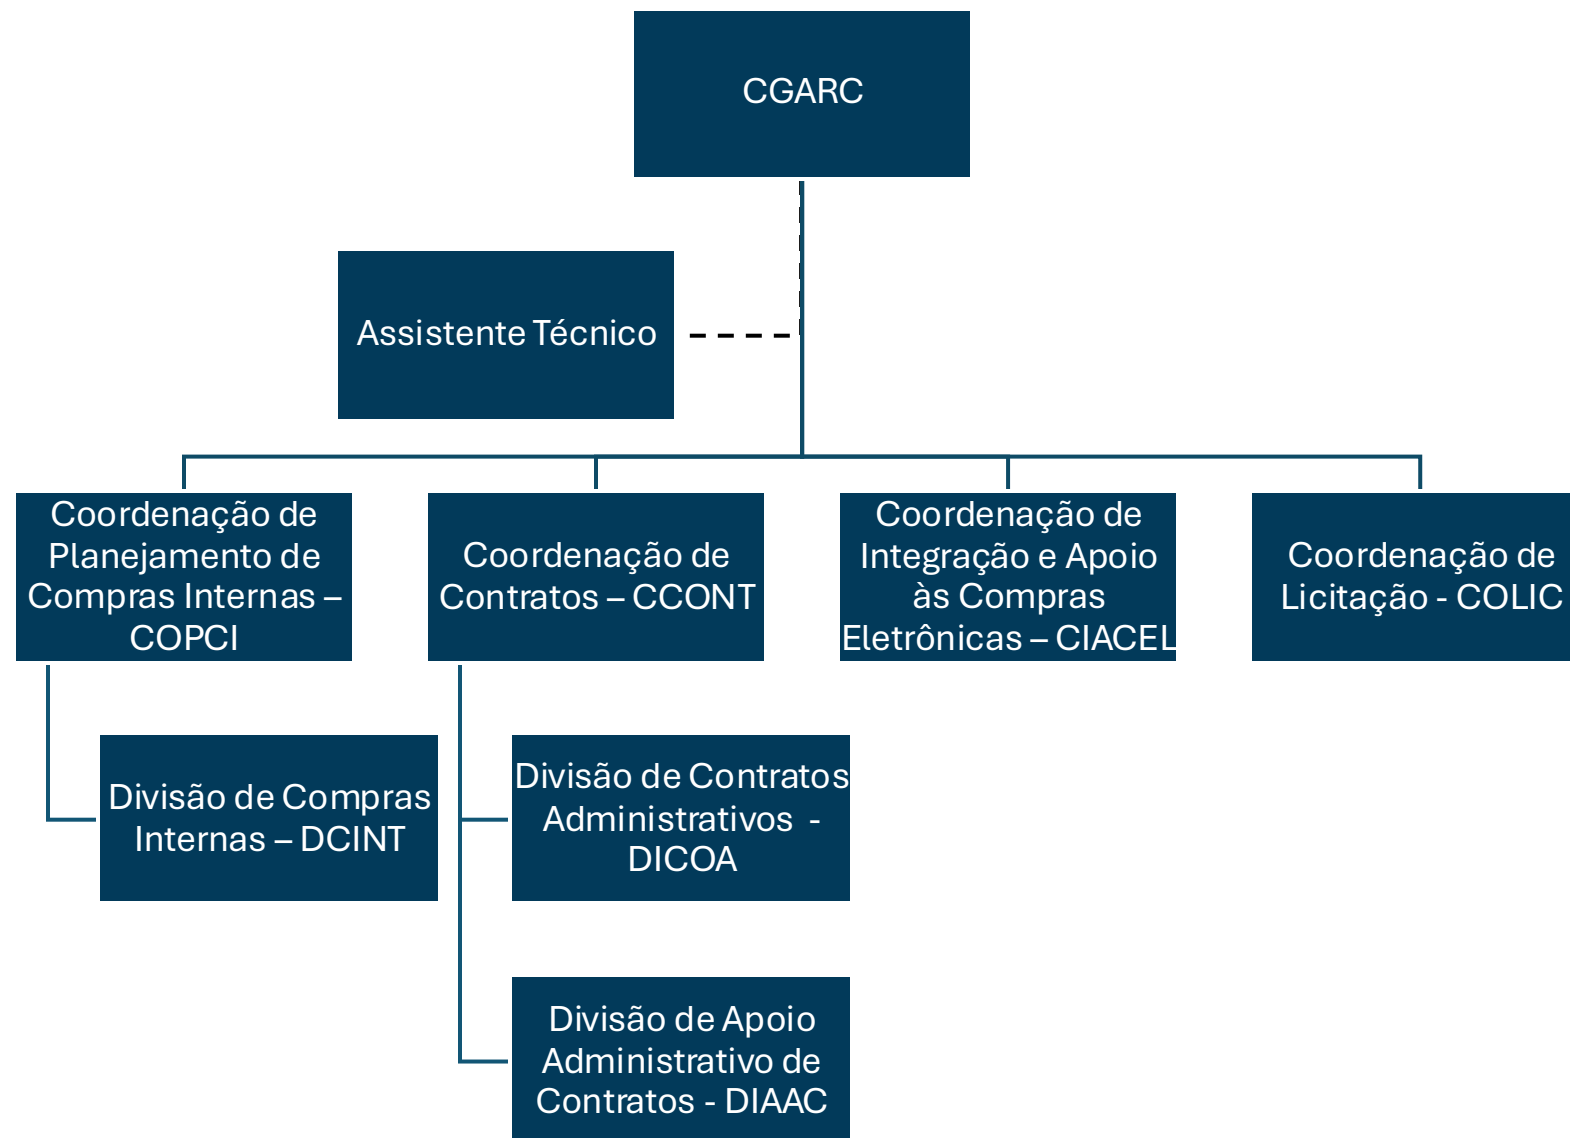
CGARC

Assistente Técnico

Coordenação de Planejamento de Compras Internas – COPCI

Coordenação de Contratos – CCONT

Coordenação de Integração e Apoio às Compras Eletrônicas – CIACEL

Coordenação de Licitação - COLIC

Divisão de Compras Internas – DCINT

Divisão de Contratos Administrativos - DICOA

Divisão de Apoio Administrativo de Contratos - DIAAC